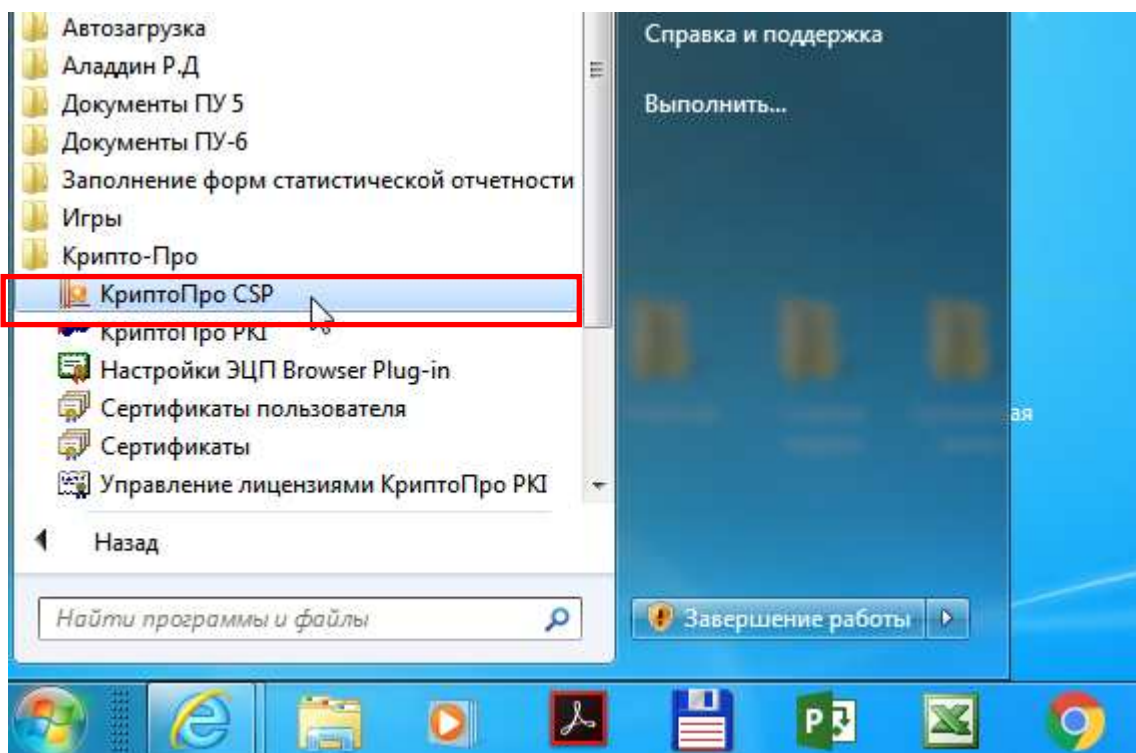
Автозагрузка
Аладдин Р.Д
Документы ПУ 5
Документы ПУ-6
Заполнение форм статистической отчетности
Игры
Крипто-Про
КриптоПро CSP
КриптоПро PKI
Настройки ЭЦП Browser Plug-in
Сертификаты пользователя
Сертификаты
Управление лицензиями КриптоПро PKI
Назад
Найти программы и файлы

Справка и поддержка
Выполнить...
ая
Завершение работы